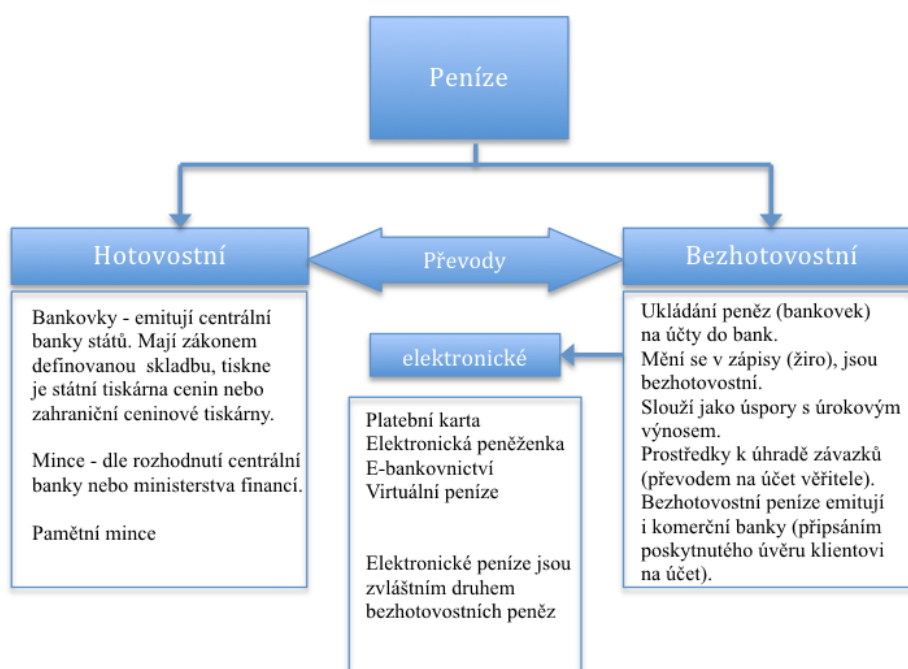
Peníze

Hotovostní

Převody

Bezhotovostní

Bankovky - emitují centrální banky států. Mají zákonem definovanou skladbu, tiskne je státní tiskárna cenin nebo zahraniční ceninové tiskárny.

Mince - dle rozhodnutí centrální banky nebo ministerstva financí.

Pamětní mince

elektronické

Platební karta
Elektronická peněženka
E-bankovnictví
Virtuální peníze

Elektronické peníze jsou zvláštním druhem bezhotovostních peněz

Ukládání peněz (bankovek) na účty do bank.
Mění se v zápisy (žiro), jsou bezhotovostní.
Slouží jako úspory s úrokovým výnosem.
Prostředky k úhradě závazků (převodem na účet věřitele).
Bezhotovostní peníze emitují i komerční banky (připsáním poskytnutého úvěru klientovi na účet).